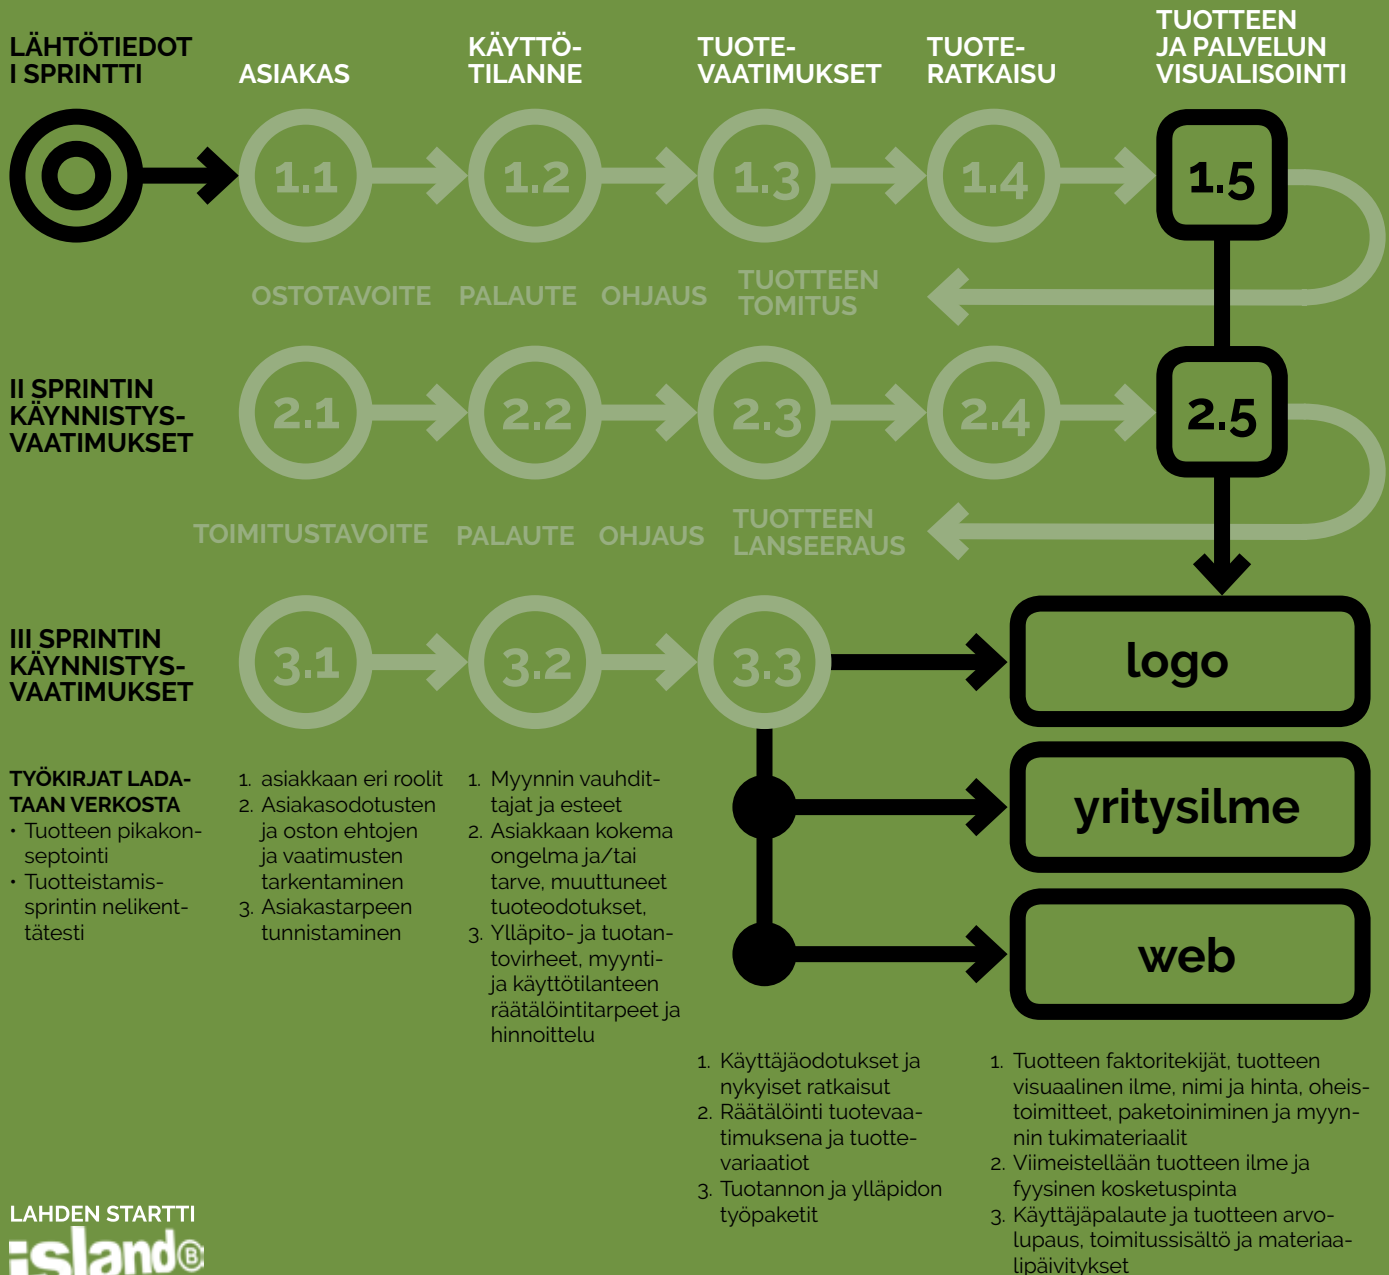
LÄHTÖTIEDOT I SPRINTTI

ASIAKAS

KÄYTTÖTILANNE

TUOTEVAATIMUKSET

TUOTERATKAISU

TUOTTEEN JA PALVELUN VISUALISOINTI

1.1

1.2

1.3

1.4

1.5

OSTOTAVOITE

PALAUTE

OHJAUS

TUOTTEEN TOMITUS

II SPRINTIN KÄYNNISTYSVAATIMUKSET

2.1

2.2

2.3

2.4

2.5

TOIMITUSTAVOITE

PALAUTE

OHJAUS

TUOTTEEN LANSEERAUS

III SPRINTIN KÄYNNISTYSVAATIMUKSET

3.1

3.2

3.3

logo

yritysilme

web

TYÖKIRJAT LADATAAN VERKOSTA
• Tuotteen pikakonseptointi
• Tuotteistamissprintin nelikenttätesti

1. asiakkaan eri roolit
2. Asiakasodotusten ja oston ehtojen ja vaatimusten tarkentaminen
3. Asiakastarpeen tunnistaminen

1. Myynnin vauhdittajat ja esteet
2. Asiakkaan kokema ongelma ja/tai tarve, muuttuneet tuoteodotukset,
3. Ylläpito- ja tuotantovirheet, myynti- ja käyttötilanteen räätälöintitarpeet ja hinnoittelu

1. Käyttäjäodotukset ja nykyiset ratkaisut
2. Räätälöinti tuotevaatimuksena ja tuottevariaatiot
3. Tuotannon ja ylläpidon työpaketit

1. Tuotteen faktoritekijät, tuotteen visuaalinen ilme, nimi ja hinta, oheistoimitteet, paketoiniminen ja myynnin tukimateriaalit
2. Viimeistellään tuotteen ilme ja fyysinen kosketuspinta
3. Käyttäjäpalaute ja tuotteen arvolupaus, toimitussisältö ja materiaalipäivitykset

LAHDEN STARTTI
island®